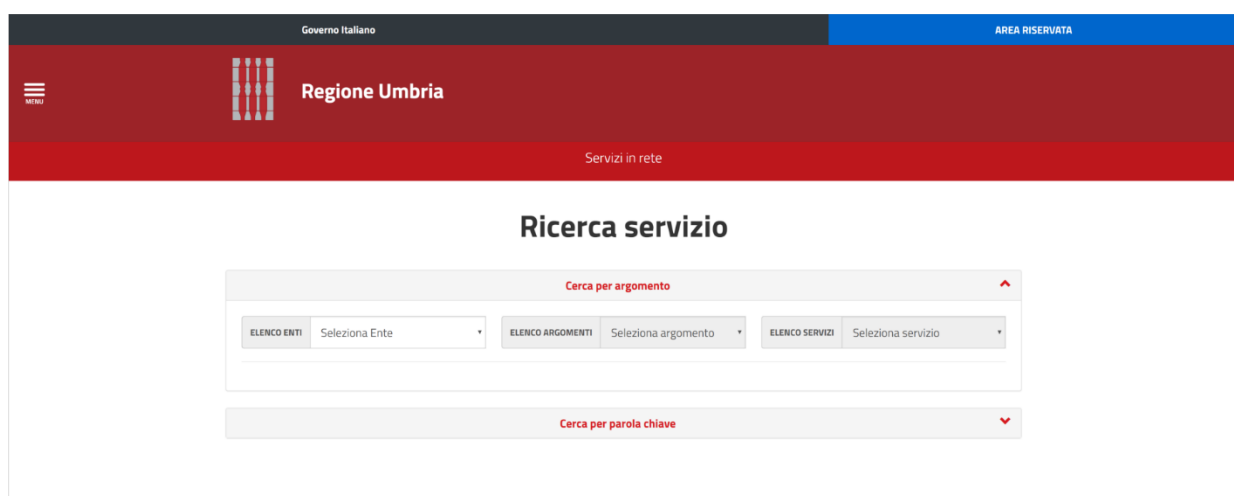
Governo Italiano

AREA RISERVATA

MENU

Regione Umbria

Servizi in rete

Ricerca servizio

Cerca per argomento

ELENCO ENTI Seleziona Ente

ELENCO ARGOMENTI Seleziona argomento

ELENCO SERVIZI Seleziona servizio

Cerca per parola chiave